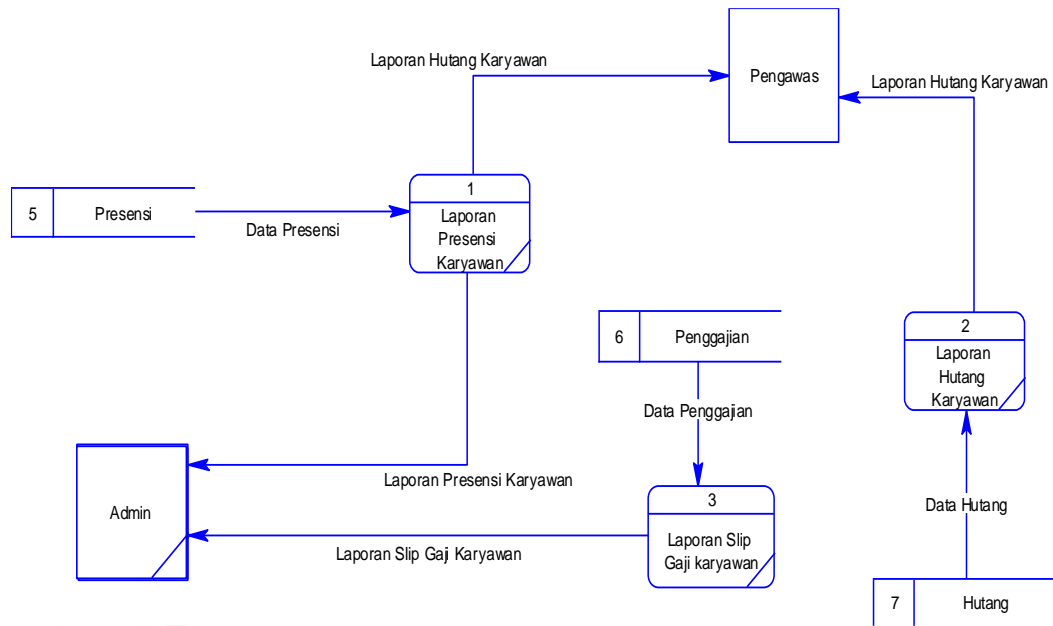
Laporan Hutang Karyawan

Pengawas

Laporan Hutang Karyawan

5 Presensi

Data Presensi

1
Laporan Presensi Karyawan

6 Penggajian

2
Laporan Hutang Karyawan

Data Penggajian

Admin

Laporan Presensi Karyawan

3
Laporan Slip Gaji karyawan

Data Hutang

Laporan Slip Gaji Karyawan

7 Hutang